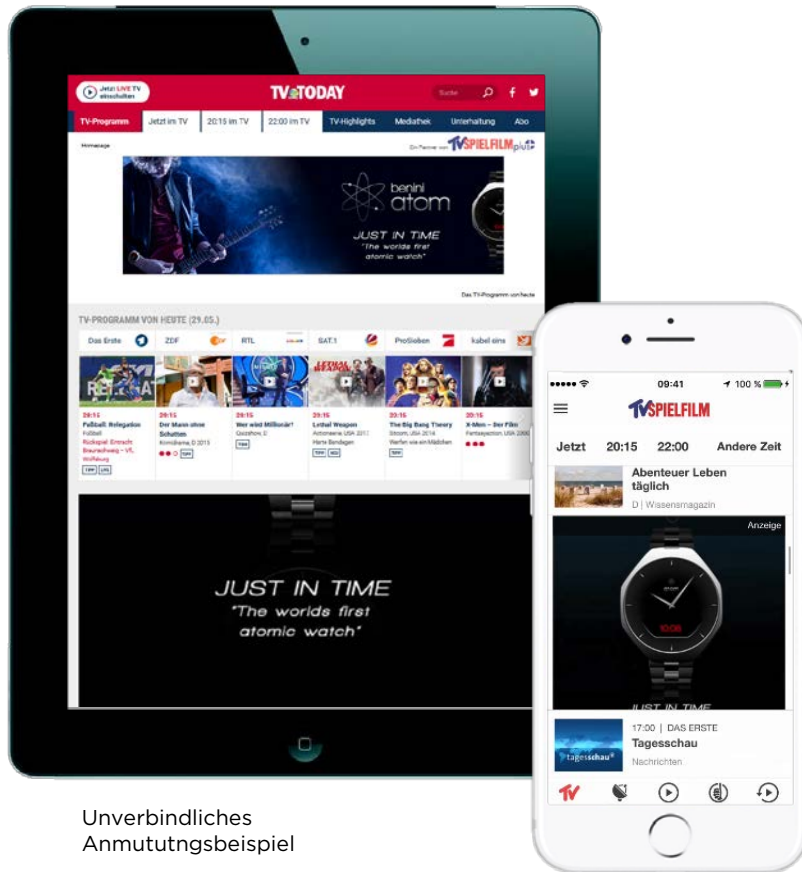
Jetzt LIVE TV einschalten

TV TODAY

Suche

TV-Programm | Jetzt im TV | 20:15 im TV | 22:00 im TV | TV-Highlights | Mediathek | Unterhaltung | Abo

Homepage

Ein Partner von TV SPIELFILM plus

benini atom

JUST IN TIME
"The worlds first atomic watch"

Das TV-Programm von heute

TV-PROGRAMM VON HEUTE (29.05.)

Das Erste | ZDF | RTL | SAT.1 | ProSieben | kabel eins

20:15
Fußball: Relegation
Fußball
Rückspiel: Eintracht Braunschweig – VfL Wolfsburg

20:15
Der Mann ohne Schatten
Komödie, D 2015

20:15
Wer wird Millionär?
Quizshow, D

20:15
Lethal Weapon
Actionserie, USA 2017
Harte Bandagen

20:15
The Big Bang Theory
Sitcom, USA 2014
Werfen wie ein Mädchen

20:15
X-Men – Der Film
Fantasyaction, USA 2000

JUST IN TIME
"The worlds first atomic watch"

09:41
100 %

TV SPIELFILM

Jetzt | 20:15 | 22:00 | Andere Zeit

Abenteuer Leben täglich
D | Wissensmagazin

Anzeige

JUST IN TIME

17:00 | DAS ERSTE
Tagesschau
Nachrichten

tagesschau

Unverbindliches Anmututngsbeispiel